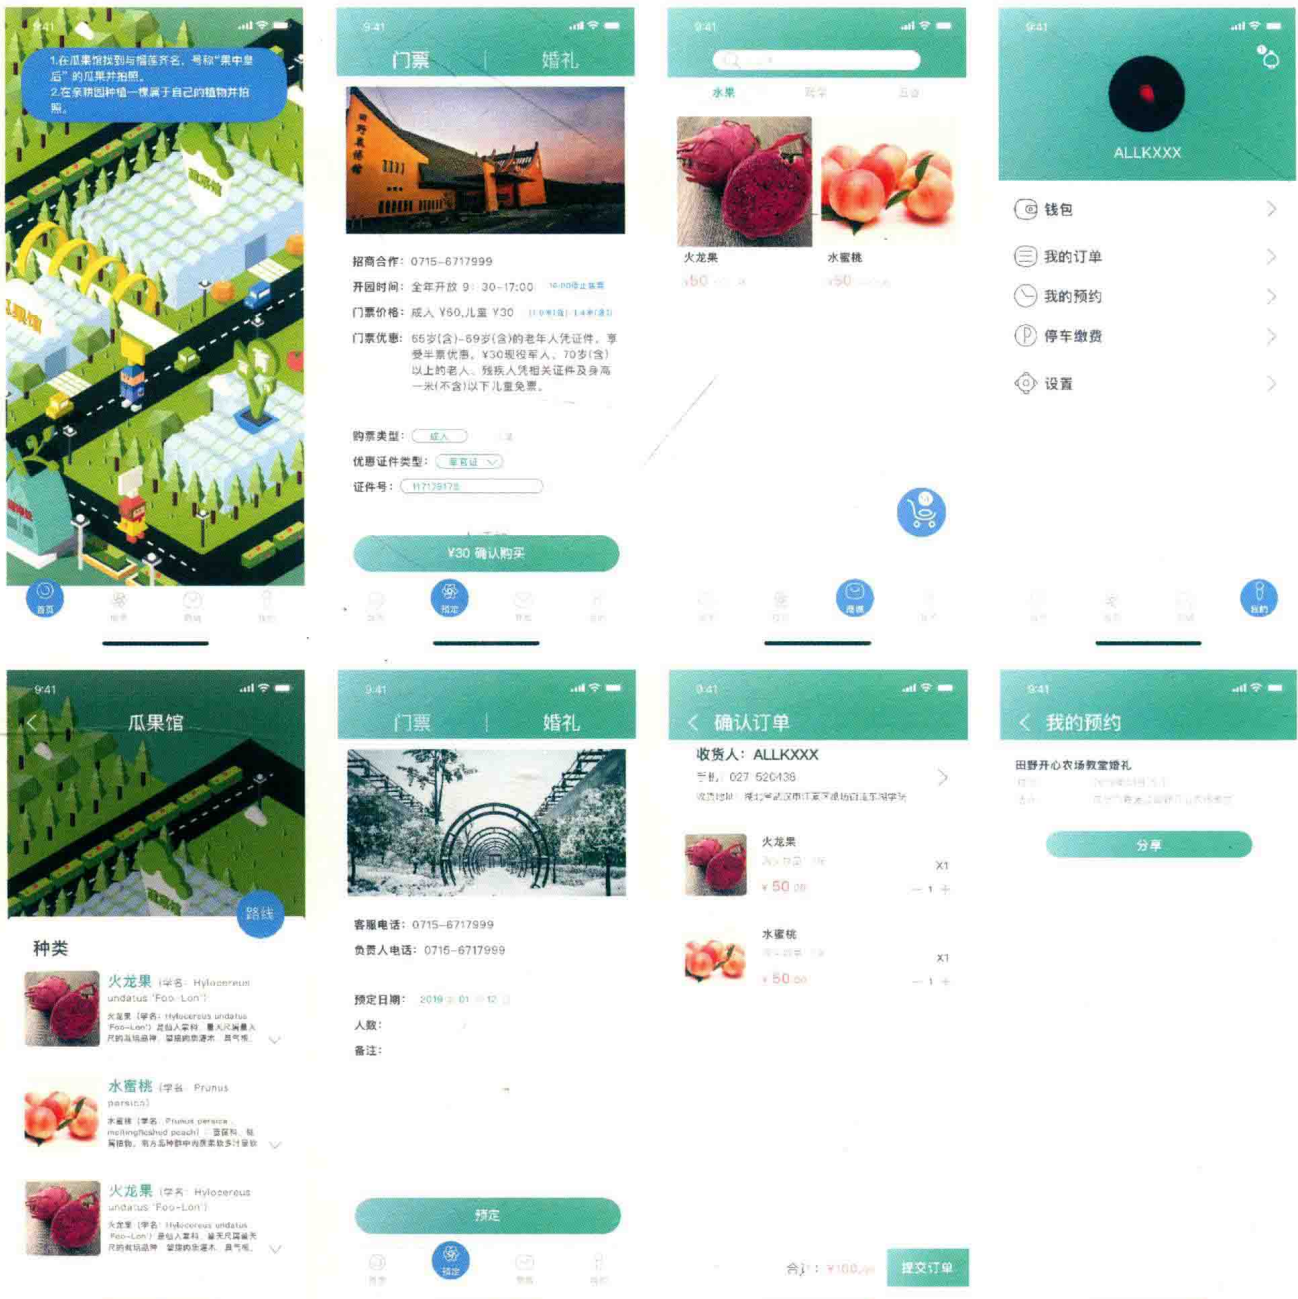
9:41

1.在瓜果馆找到与榴莲齐名，号称"果中皇后"的瓜果并拍照。
2.在亲耕园种植一棵属于自己的植物并拍照。

首页

9:41

门票 | 婚礼

招商合作：0715-6717999
开园时间：全年开放 9：30-17:00
门票价格：成人 ¥60,儿童 ¥30
门票优惠：65岁(含)-69岁(含)的老年人凭证件，享受半票优惠，¥30现役军人、70岁(含)以上的老人、残疾人凭相关证件及身高一米(不含)以下儿童免票。

购票类型：成人
优惠证件类型：军官证
证件号：117179178

¥30 确认购买

预定

9:41

水果

火龙果
¥50

水蜜桃
¥50

9:41

ALLKXXX

钱包
我的订单
我的预约
停车缴费
设置

我的

9:41

瓜果馆

路线

种类

火龙果 (学名：Hylocereus undatus 'Foo-Lon')
火龙果（学名：Hylocereus undatus 'Foo-Lon'）是仙人掌科、量天尺属量天尺的栽培品种，攀援肉质灌木，具气根。

水蜜桃 (学名：Prunus persica)
水蜜桃（学名：Prunus persica melting flesh peach）蔷薇科、桃属植物。

火龙果 (学名：Hylocereus undatus 'Foo-Lon')
火龙果（学名：Hylocereus undatus 'Foo-Lon'）是仙人掌科、量天尺属量天尺的栽培品种，攀援肉质灌木，具气根。

9:41

门票 | 婚礼

客服电话：0715-6717999
负责人电话：0715-6717999

预定日期：2019 01 12
人数：
备注：

预定

预定

9:41

确认订单

收货人：ALLKXXX
手机：027 520438
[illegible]

火龙果
¥ 50.00
X1
- 1 +

水蜜桃
¥ 50.00
X1
- 1 +

合计：¥100.00
提交订单

9:41

我的预约

田野开心农场教堂婚礼
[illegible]

分享